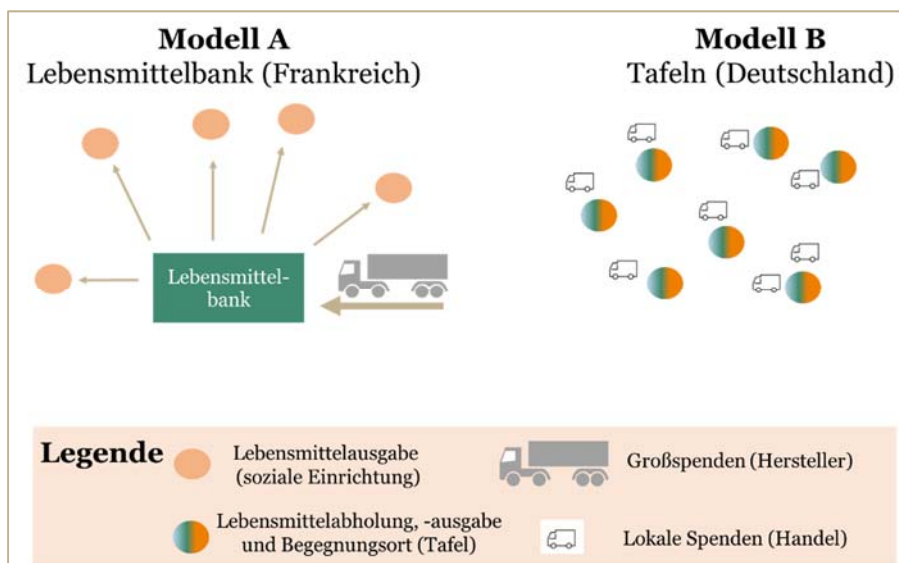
Modell A
Lebensmittelbank (Frankreich)

Modell B
Tafeln (Deutschland)

Lebensmittelbank

Legende

Lebensmittelausgabe (soziale Einrichtung)

Großspenden (Hersteller)

Lebensmittelabholung, -ausgabe und Begegnungsort (Tafel)

Lokale Spenden (Handel)